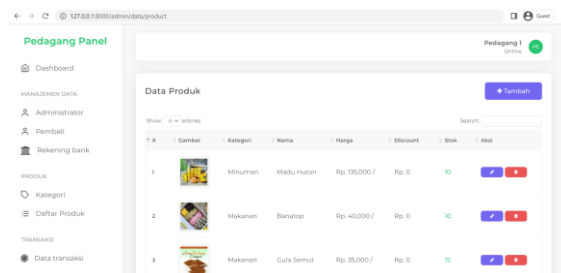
127.0.0.1:8000/admin/data/product

Guest

Pedagang Panel

Dashboard

MANAJEMEN DATA

Administrator

Pembeli

Rekening bank

PRODUK

Kategori

Daftar Produk

TRANSAKSI

Data transaksi

Pedagang 1
Online

PE

Data Produk

+ Tambah

Show 10 entries

Search:

| # | Gambar | Kategori | Nama | Harga | Discount | Stok | Aksi |
|---|---|---|---|---|---|---|---|
| 1 | | Minuman | Madu Hutan | Rp. 135,000 / | Rp. 0 | 10 | |
| 2 | | Makanan | Banatop | Rp. 40,000 / | Rp. 0 | 10 | |
| 3 | | Makanan | Gula Semut | Rp. 35,000 / | Rp. 0 | 15 | |